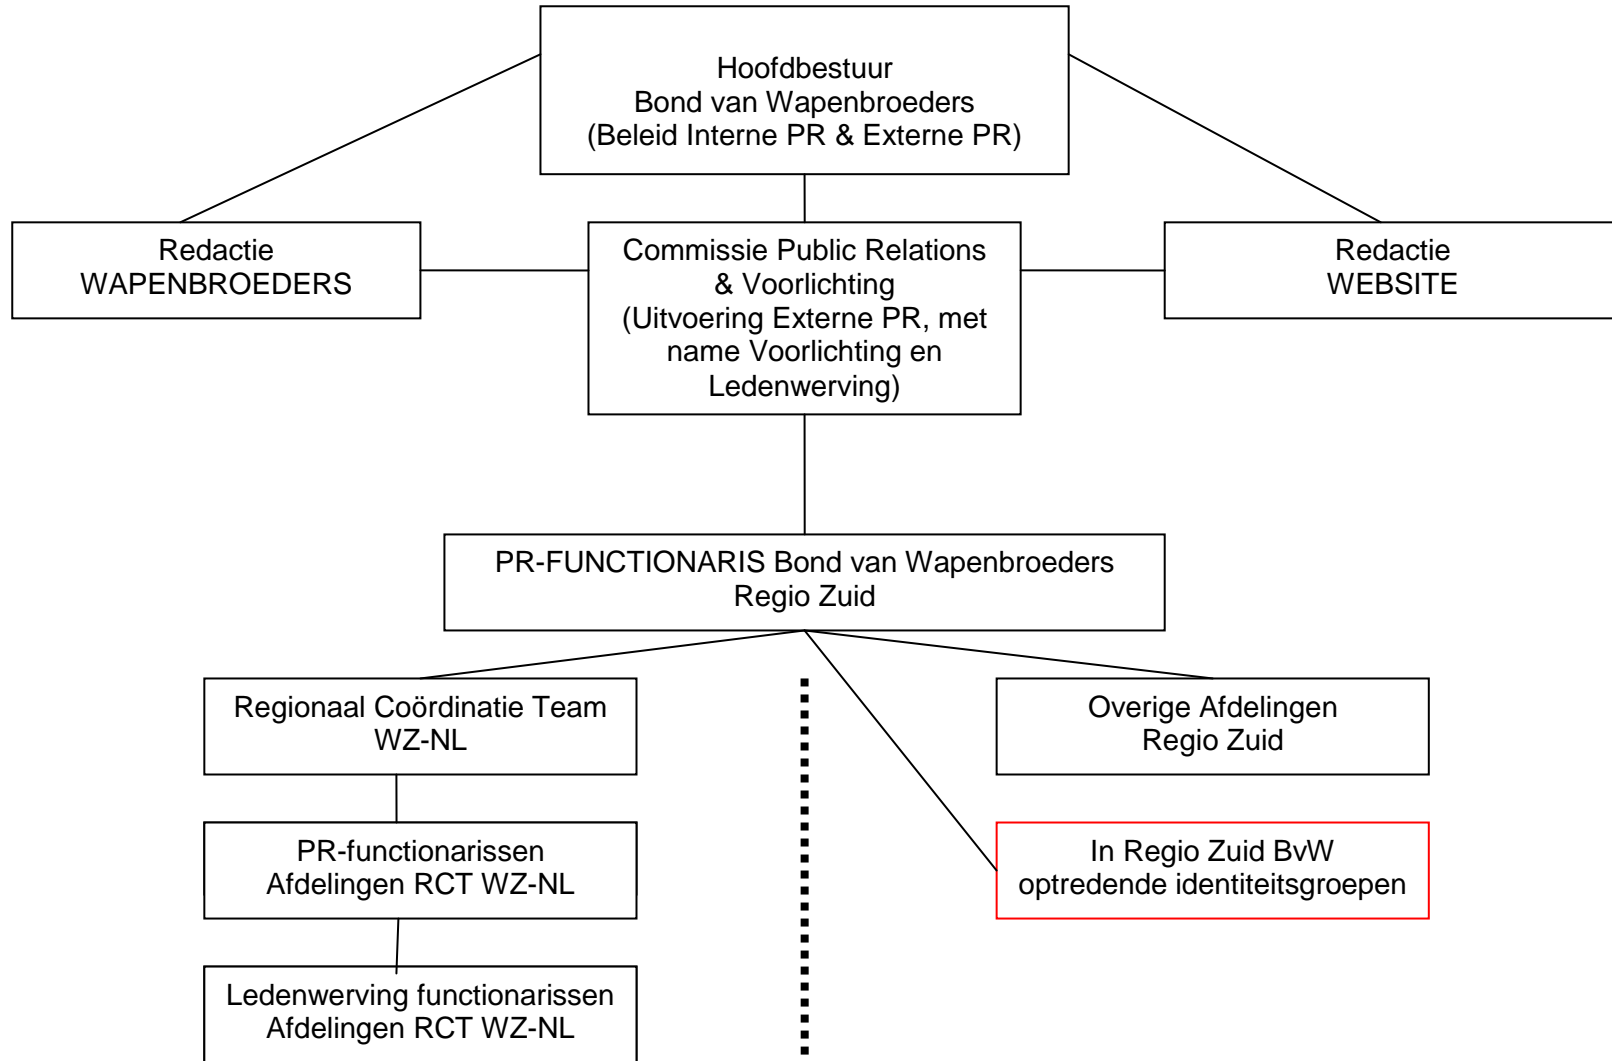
Hoofdbestuur
Bond van Wapenbroeders
(Beleid Interne PR & Externe PR)

Redactie
WAPENBROEDERS

Commissie Public Relations & Voorlichting
(Uitvoering Externe PR, met name Voorlichting en Ledenwerving)

Redactie
WEBSITE

PR-FUNCTIONARIS Bond van Wapenbroeders
Regio Zuid

Regionaal Coördinatie Team
WZ-NL

Overige Afdelingen
Regio Zuid

PR-functionarissen
Afdelingen RCT WZ-NL

In Regio Zuid BvW
optredende identiteitsgroepen

Ledenwerving functionarissen
Afdelingen RCT WZ-NL